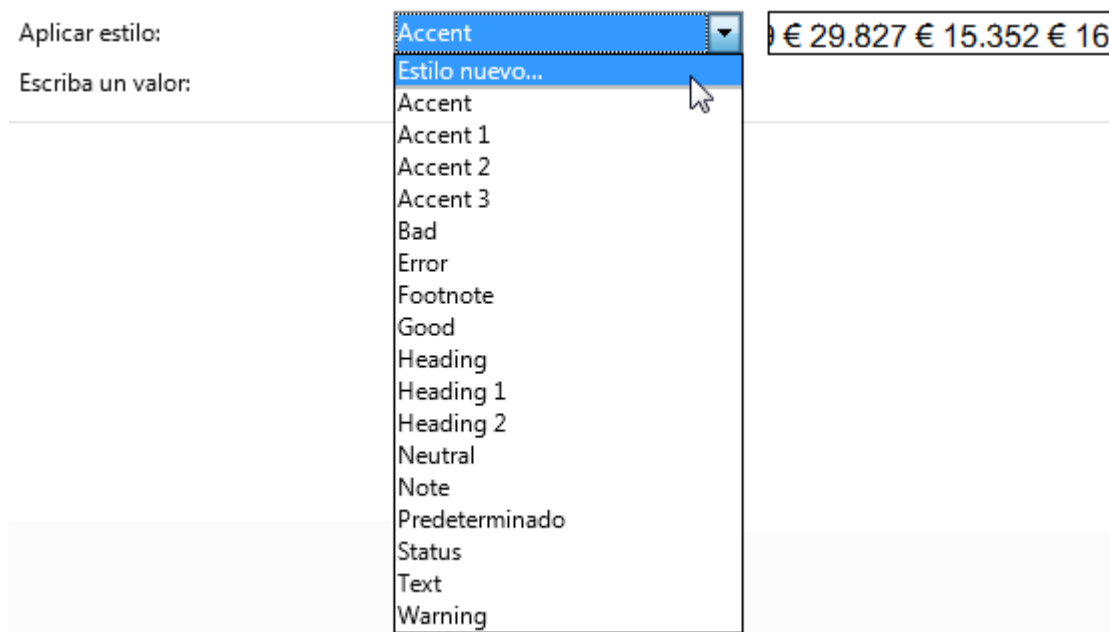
Aplicar estilo:
Accent
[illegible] € 29.827 € 15.352 € 16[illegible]
Escriba un valor:
Estilo nuevo...
Accent
Accent 1
Accent 2
Accent 3
Bad
Error
Footnote
Good
Heading
Heading 1
Heading 2
Neutral
Note
Predeterminado
Status
Text
Warning